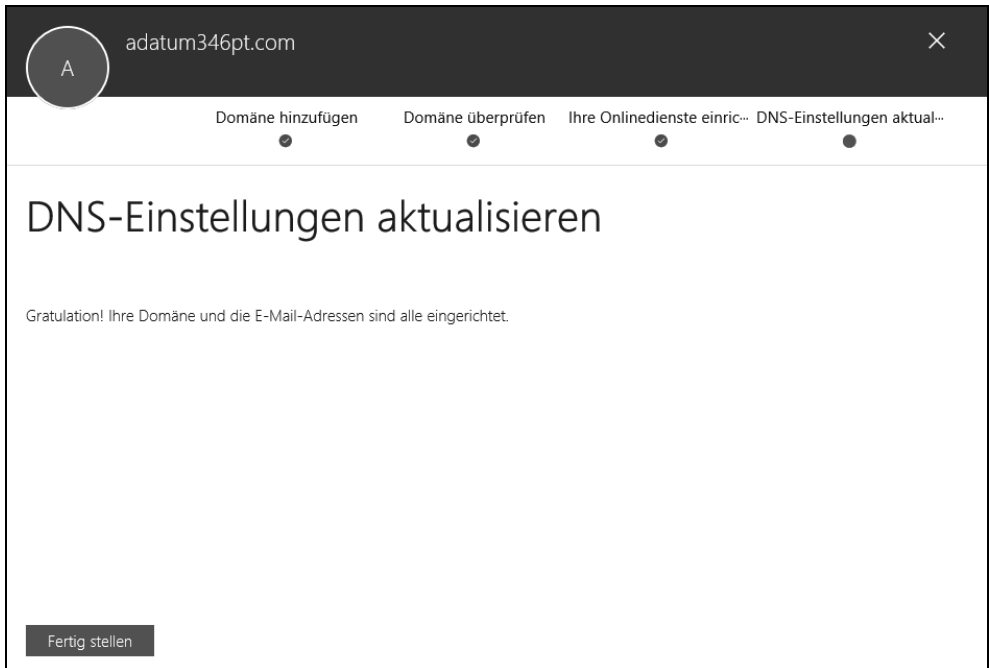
A

adatum346pt.com

×

Domäne hinzufügen

Domäne überprüfen

Ihre Onlinedienste einric···

DNS-Einstellungen aktual···

DNS-Einstellungen aktualisieren

Gratulation! Ihre Domäne und die E-Mail-Adressen sind alle eingerichtet.

Fertig stellen